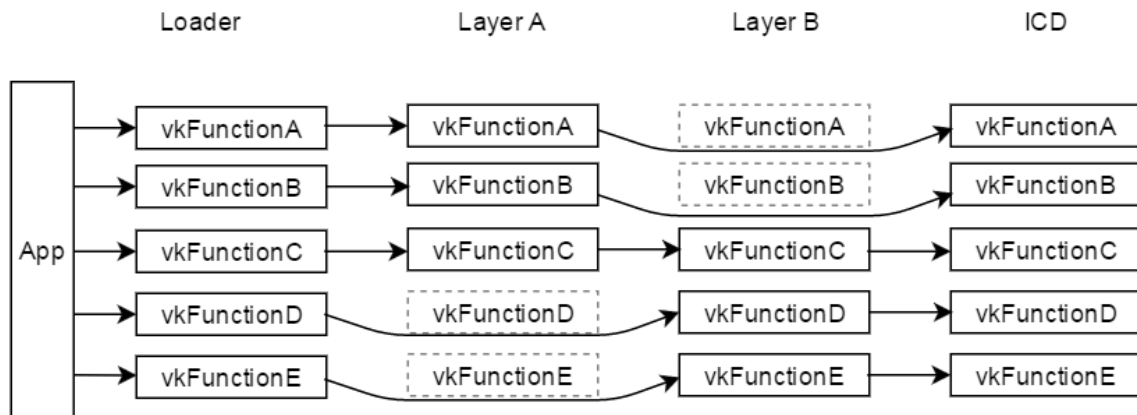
Loader

Layer A

Layer B

ICD

App

vkFunctionA

vkFunctionB

vkFunctionC

vkFunctionD

vkFunctionE

vkFunctionA

vkFunctionB

vkFunctionC

vkFunctionD

vkFunctionE

vkFunctionA

vkFunctionB

vkFunctionC

vkFunctionD

vkFunctionE

vkFunctionA

vkFunctionB

vkFunctionC

vkFunctionD

vkFunctionE